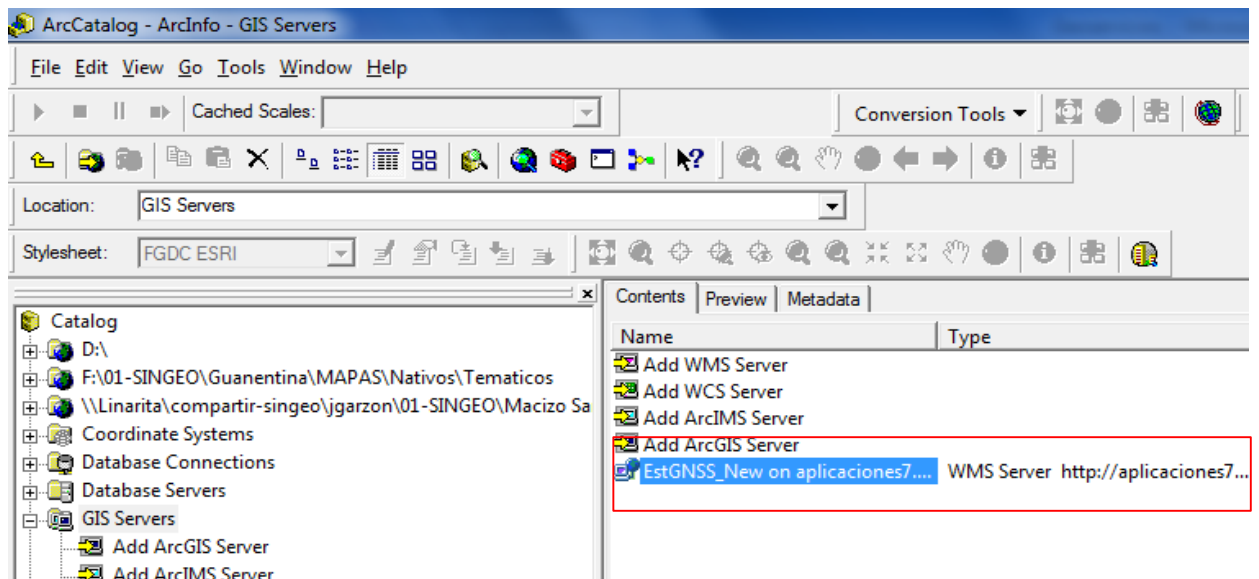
ArcCatalog - ArcInfo - GIS Servers

File Edit View Go Tools Window Help

Cached Scales:

Conversion Tools ▾

Location: GIS Servers

Stylesheet: FGDC ESRI

Catalog
D:\
F:\01-SINGEO\Guanentina\MAPAS\Nativos\Tematicos
\\Linarita\compartir-singeo\jgarzon\01-SINGEO\Macizo Sa
Coordinate Systems
Database Connections
Database Servers
GIS Servers
Add ArcGIS Server
Add ArcIMS Server

Contents | Preview | Metadata

| Name | Type |
|---|---|
| Add WMS Server | |
| Add WCS Server | |
| Add ArcIMS Server | |
| Add ArcGIS Server | |
| EstGNSS_New on aplicaciones7.... | WMS Server http://aplicaciones7... |